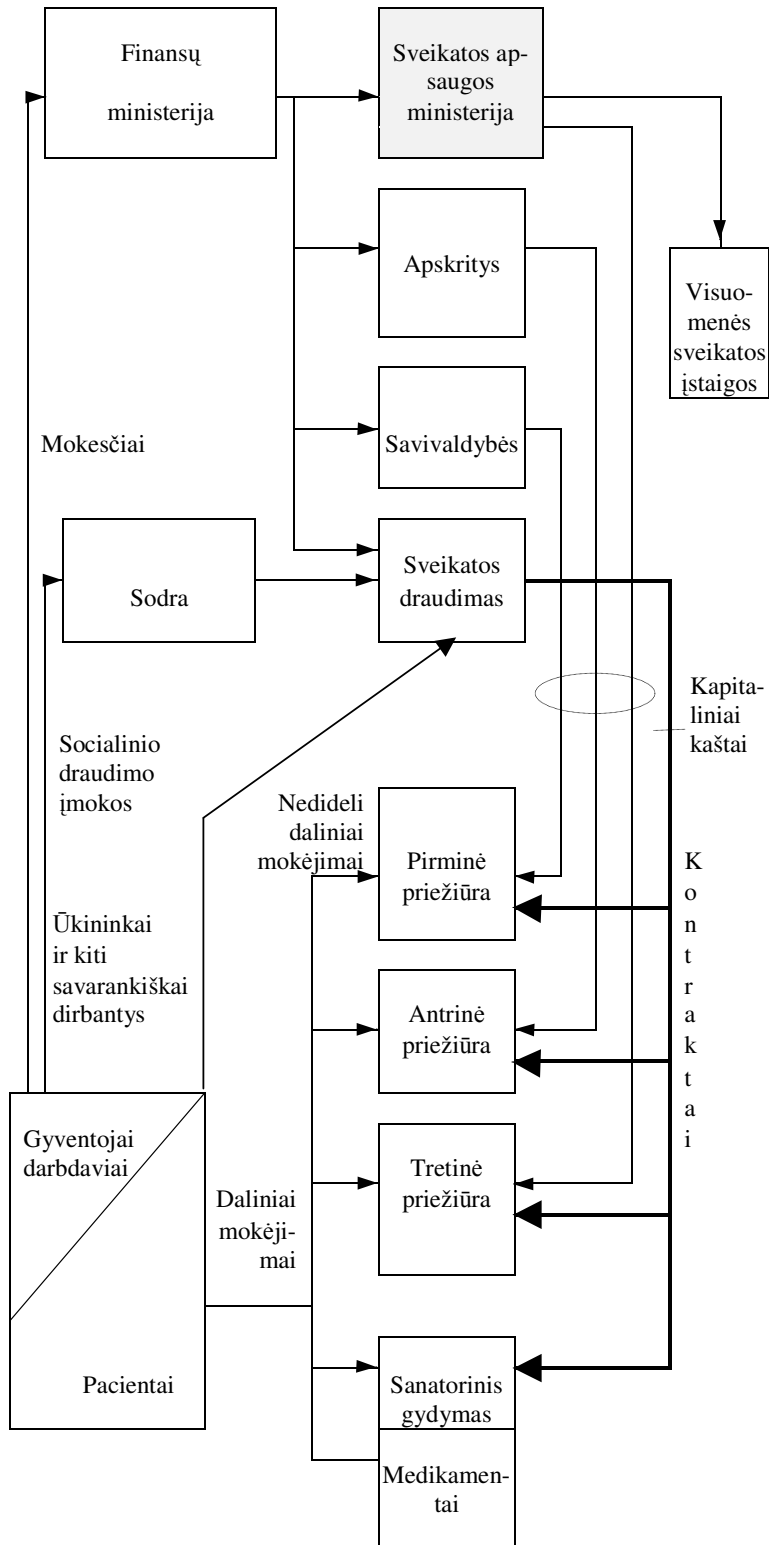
Finansų ministerija

Sveikatos apsaugos ministerija

Apskritys

Visuomenės sveikatos įstaigos

Mokesčiai

Savivaldybės

Sodra

Sveikatos draudimas

Kapitaliniai kaštai

Socialinio draudimo įmokos

Nedideli daliniai mokėjimai

Pirminė priežiūra

K o n t r a k t a i

Ūkininkai ir kiti savarankiškai dirbantys

Antrinė priežiūra

Gyventojai darbdaviai

Daliniai mokėjimai

Tretinė priežiūra

Pacientai

Sanatorinis gydymas

Medikamentai